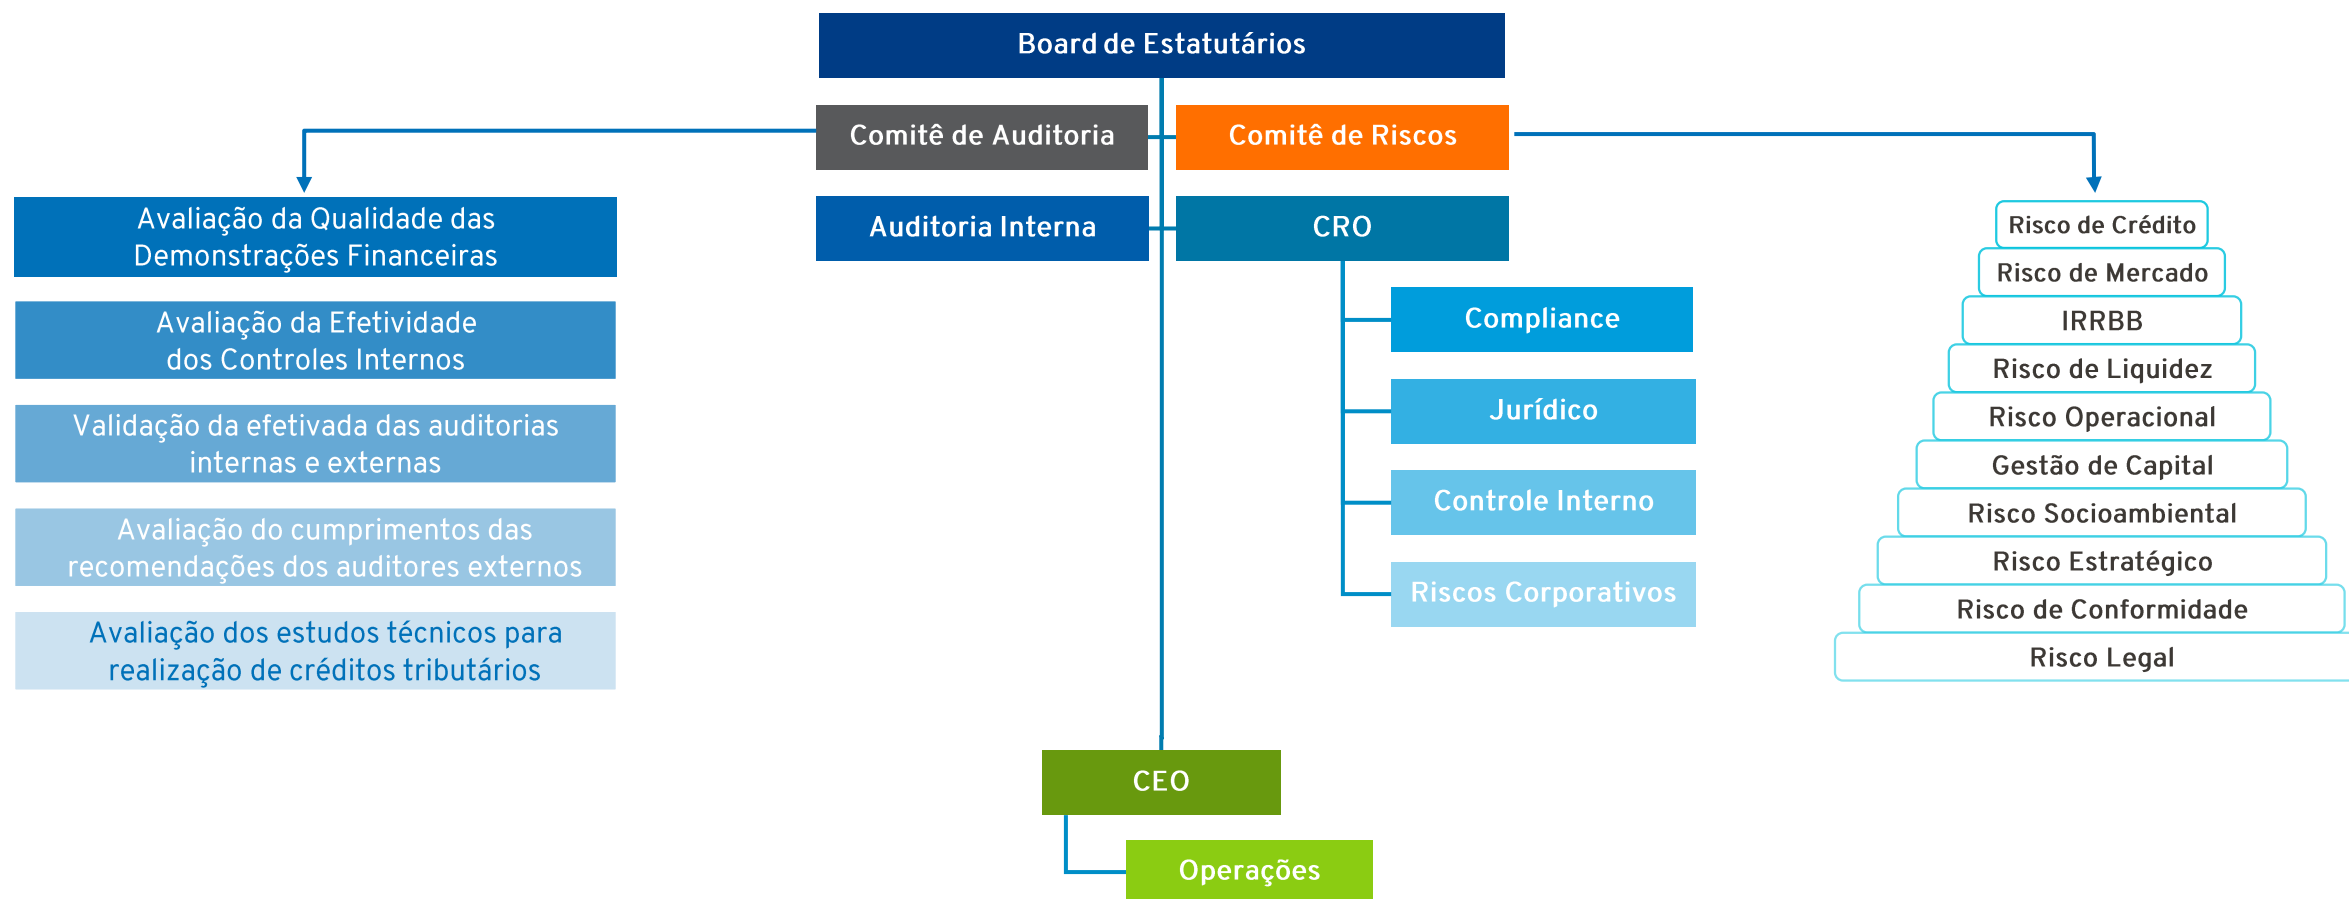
Board de Estatutários

Comitê de Auditoria

Comitê de Riscos

Avaliação da Qualidade das Demonstrações Financeiras

Avaliação da Efetividade dos Controles Internos

Validação da efetivada das auditorias internas e externas

Avaliação do cumprimentos das recomendações dos auditores externos

Avaliação dos estudos técnicos para realização de créditos tributários

Auditoria Interna

CRO

Compliance

Jurídico

Controle Interno

Riscos Corporativos

Risco de Crédito

Risco de Mercado

IRRBB

Risco de Liquidez

Risco Operacional

Gestão de Capital

Risco Socioambiental

Risco Estratégico

Risco de Conformidade

Risco Legal

CEO

Operações